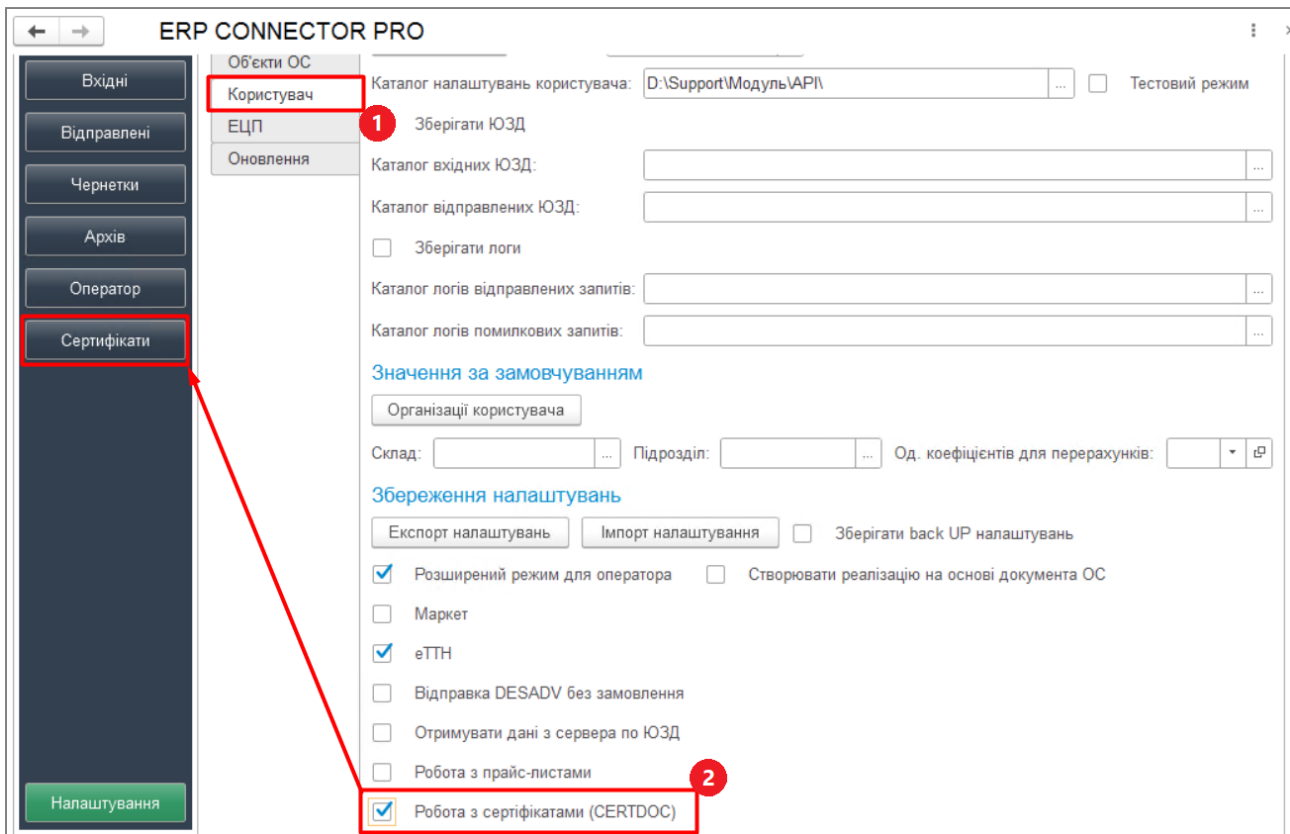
ERP CONNECTOR PRO

Вхідні
Відправлені
Чернетки
Архів
Оператор
Сертифікати
Налаштування

Об'єкти ОС
Користувач
ЕЦП
Оновлення

1
2

Каталог налаштувань користувача: D:\Support\Модуль\API\ ...
Тестовий режим
Зберігати ЮЗД
Каталог вхідних ЮЗД: ...
Каталог відправлених ЮЗД: ...
Зберігати логи
Каталог логів відправлених запитів: ...
Каталог логів помилкових запитів: ...

Значення за замовчуванням
Організації користувача
Склад: ... Підрозділ: ... Од. коефіцієнтів для перерахунків:

Збереження налаштувань
Експорт налаштувань
Імпорт налаштування
Зберігати back UP налаштувань
Розширений режим для оператора
Створювати реалізацію на основі документа ОС
Маркет
еТТН
Відправка DESADV без замовлення
Отримувати дані з сервера по ЮЗД
Робота з прайс-листами
Робота з сертифікатами (CERTDOC)